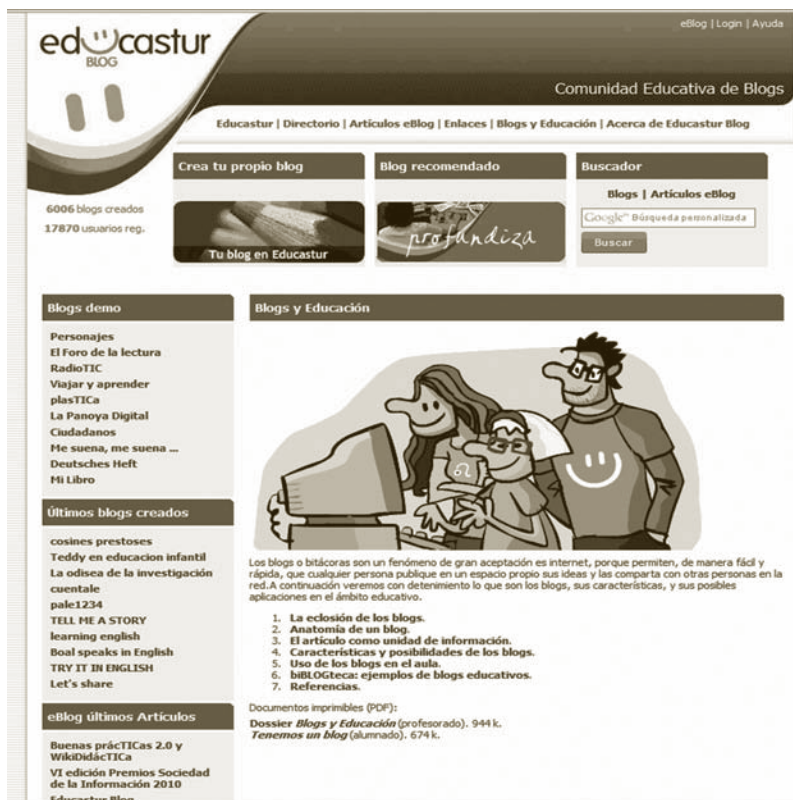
educastur
BLOG

eBlog | Login | Ayuda

Comunidad Educativa de Blogs

Educastur | Directorio | Artículos eBlog | Enlaces | Blogs y Educación | Acerca de Educastur Blog

Crea tu propio blog

Tu blog en Educastur

Blog recomendado

profundiza

Buscador

Blogs | Artículos eBlog

Google Búsqueda personalizada

Buscar

6006 blogs creados
17870 usuarios reg.

Blogs demo

Personajes
El Foro de la lectura
RadioTIC
Viajar y aprender
plasTICa
La Panoya Digital
Ciudadanos
Me suena, me suena ...
Deutsches Heft
Mi Libro

Últimos blogs creados

cosines prestoses
Teddy en educacion infantil
La odisea de la investigación
cuentale
pale1234
TELL ME A STORY
learning english
Boal speaks in English
TRY IT IN ENGLISH
Let's share

eBlog últimos Artículos

Buenas prácTICas 2.0 y WikiDidácTICa
VI edición Premios Sociedad de la Información 2010
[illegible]

Blogs y Educación

Los blogs o bitácoras son un fenómeno de gran aceptación es internet, porque permiten, de manera fácil y rápida, que cualquier persona publique en un espacio propio sus ideas y las comparta con otras personas en la red.A continuación veremos con detenimiento lo que son los blogs, sus características, y sus posibles aplicaciones en el ámbito educativo.

1. La eclosión de los blogs.
2. Anatomía de un blog.
3. El artículo como unidad de información.
4. Características y posibilidades de los blogs.
5. Uso de los blogs en el aula.
6. biBLOGteca: ejemplos de blogs educativos.
7. Referencias.

Documentos imprimibles (PDF):
Dossier Blogs y Educación (profesorado). 944 k.
Tenemos un blog (alumnado). 674 k.